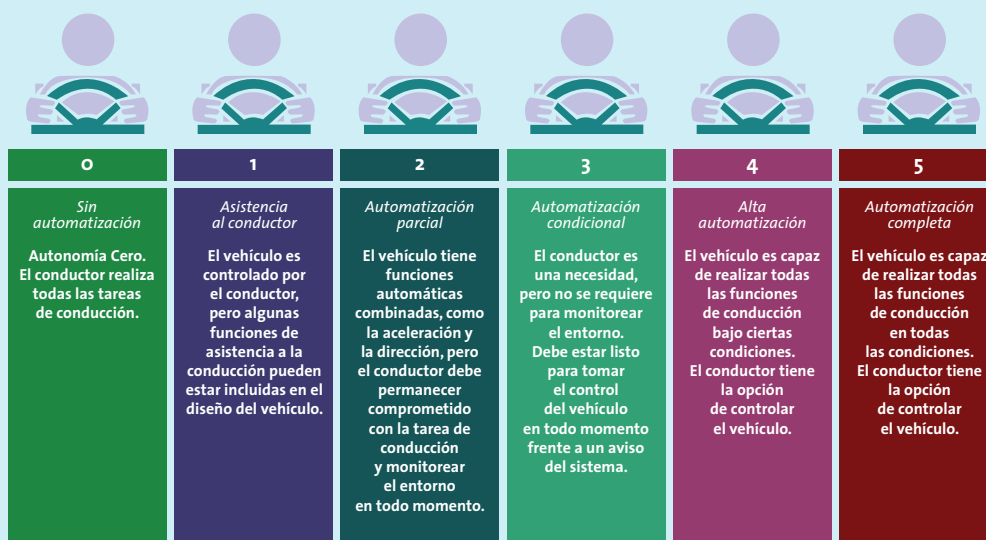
0

Sin automatización

Autonomía Cero. El conductor realiza todas las tareas de conducción.

1

Asistencia al conductor

El vehículo es controlado por el conductor, pero algunas funciones de asistencia a la conducción pueden estar incluidas en el diseño del vehículo.

2

Automatización parcial

El vehículo tiene funciones automáticas combinadas, como la aceleración y la dirección, pero el conductor debe permanecer comprometido con la tarea de conducción y monitorear el entorno en todo momento.

3

Automatización condicional

El conductor es una necesidad, pero no se requiere para monitorear el entorno. Debe estar listo para tomar el control del vehículo en todo momento frente a un aviso del sistema.

4

Alta automatización

El vehículo es capaz de realizar todas las funciones de conducción bajo ciertas condiciones. El conductor tiene la opción de controlar el vehículo.

5

Automatización completa

El vehículo es capaz de realizar todas las funciones de conducción en todas las condiciones. El conductor tiene la opción de controlar el vehículo.